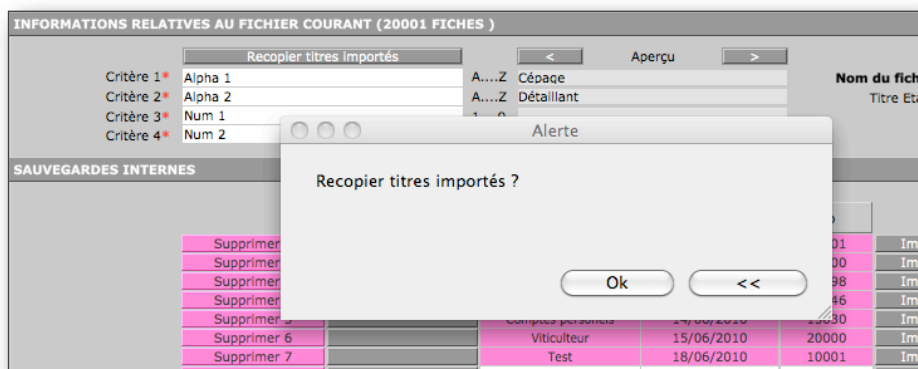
INFORMATIONS RELATIVES AU FICHIER COURANT (20001 FICHES )

Recopier titres importés

<

Aperçu

>

Critère 1* Alpha 1

A....Z Cépage

Critère 2* Alpha 2

A....Z Détaillant

Critère 3* Num 1

1...9

Critère 4* Num 2

Nom du fich

Titre Eta

SAUVEGARDES INTERNES

Alerte

Recopier titres importés ?

Ok

<<

| Supprimer | | | | 01 | Im |
|---|---|---|---|---|---|
| Supprimer | | | | 00 | Im |
| Supprimer | | | | 98 | Im |
| Supprimer | | | | 46 | Im |
| Supprimer 5 | | Comptes personels | 14/06/2010 | 19830 | Im |
| Supprimer 6 | | Viticulteur | 15/06/2010 | 20000 | Im |
| Supprimer 7 | | Test | 18/06/2010 | 10001 | Im |